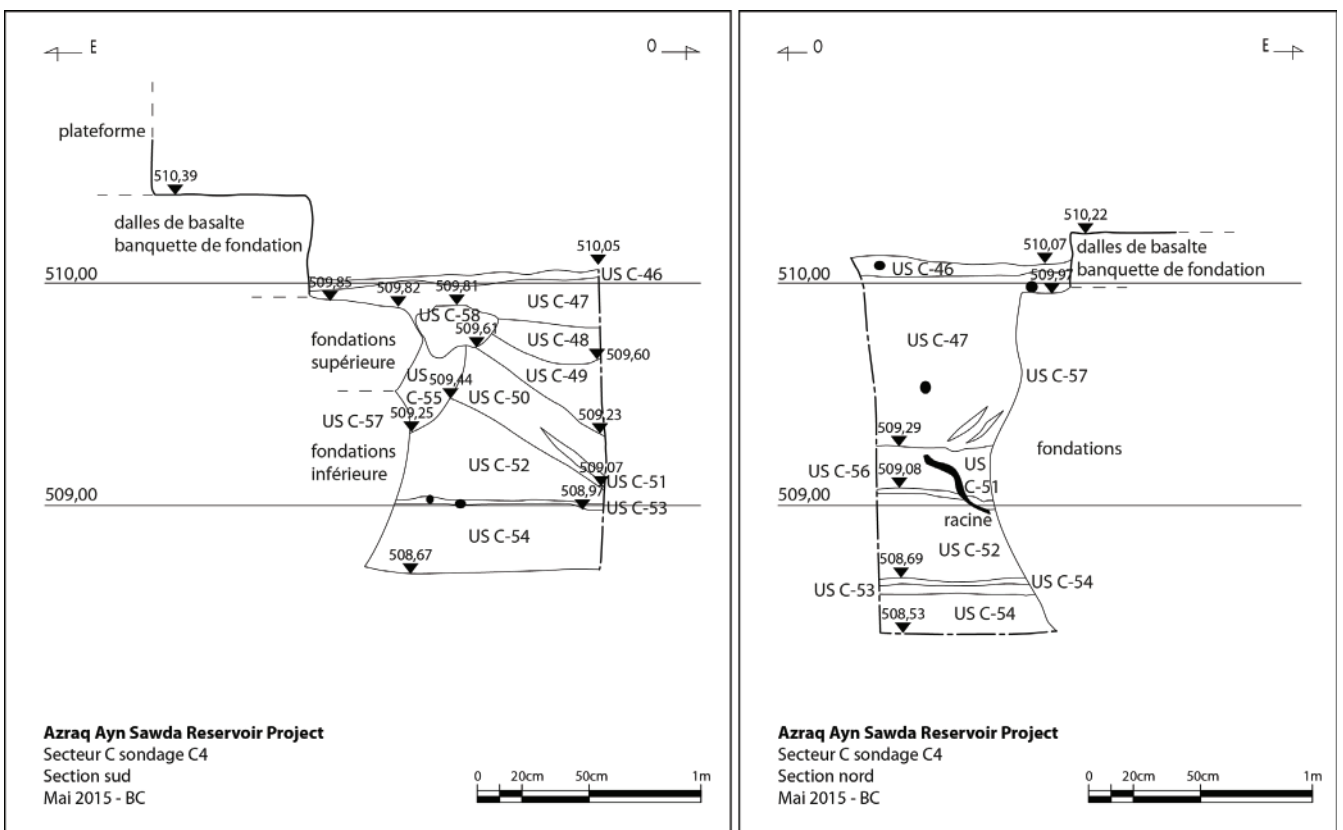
E

O

plateforme

510,39

dalles de basalte
banquette de fondation

510,05

510,00

US C-46

509,85

509,82

509,81

US C-47

US C-58

509,61

US C-48

fondations
supérieure

509,60

US C-49

US
C-55

509,44

US C-50

US C-57

509,25

509,23

fondations
inférieure

US C-52

509,07

US C-51

509,00

508,97

US C-53

US C-54

508,67

Azraq Ayn Sawda Reservoir Project
Secteur C sondage C4
Section sud
Mai 2015 - BC

0 20cm 50cm 1m

O

E

510,22

510,07

dalles de basalte
banquette de fondation

510,00

US C-46

509,97

US C-47

US C-57

509,29

fondations

US C-56

509,08

US
C-51

509,00

racine

US C-52

508,69

US C-54

US C-53

508,53

US C-54

Azraq Ayn Sawda Reservoir Project
Secteur C sondage C4
Section nord
Mai 2015 - BC

0 20cm 50cm 1m